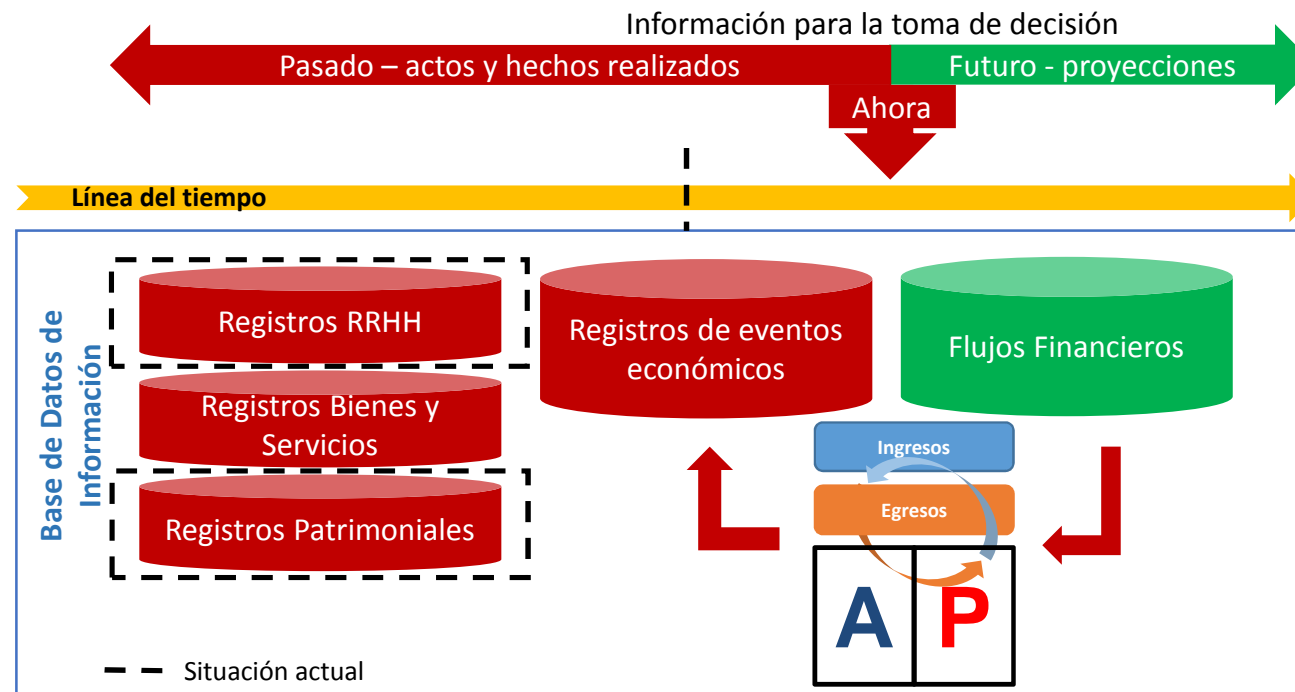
Información para la toma de decisión

Pasado – actos y hechos realizados

Futuro - proyecciones

Ahora

Línea del tiempo

Base de Datos de Información

Registros RRHH

Registros Bienes y Servicios

Registros Patrimoniales

Registros de eventos económicos

Flujos Financieros

Ingresos

Egresos

A

P

Situación actual